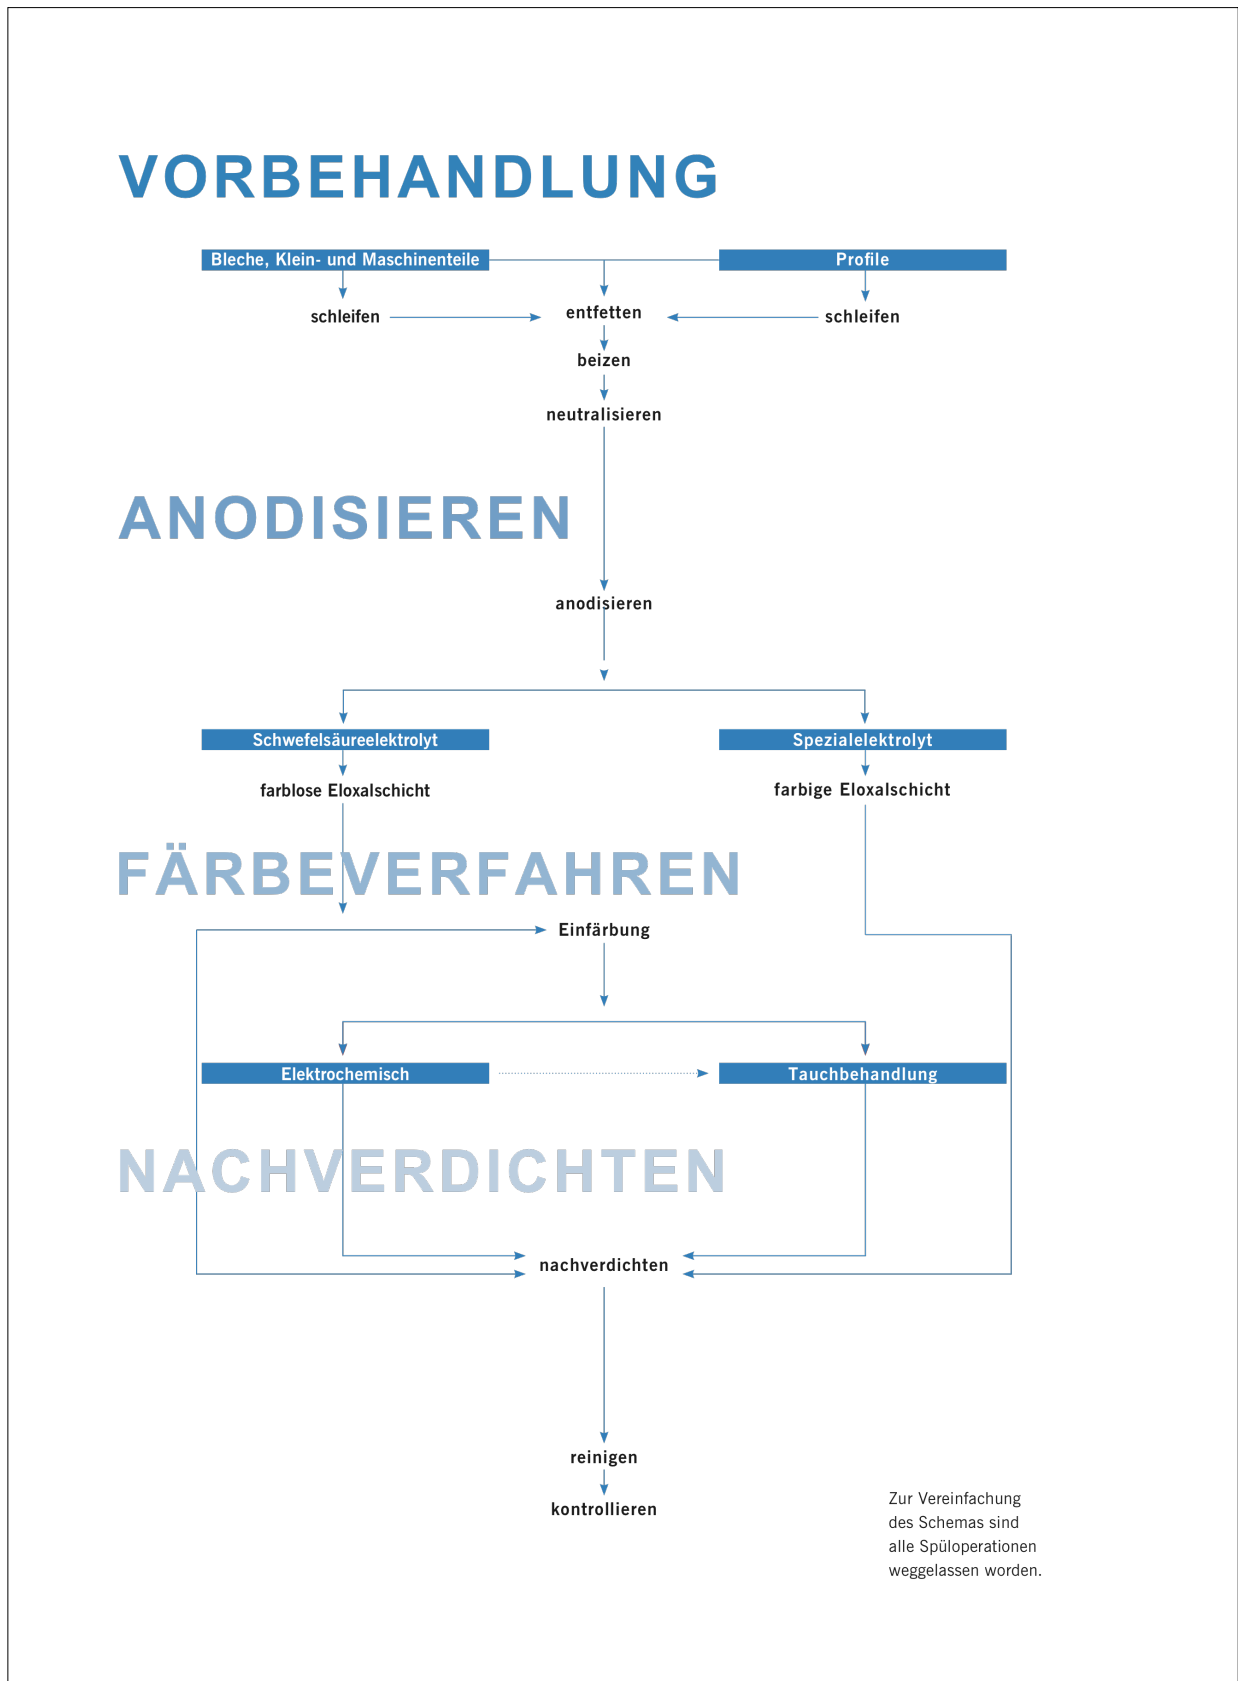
VORBEHANDLUNG

Bleche, Klein- und Maschinenteile

Profile

schleifen

entfetten

schleifen

beizen

neutralisieren

ANODISIEREN

anodisieren

Schwefelsäureelektrolyt

Spezialelektrolyt

farblose Eloxalschicht

farbige Eloxalschicht

FÄRBEVERFAHREN

Einfärbung

Elektrochemisch

Tauchbehandlung

NACHVERDICHTEN

nachverdichten

reinigen

kontrollieren

Zur Vereinfachung des Schemas sind alle Spüloperationen weggelassen worden.